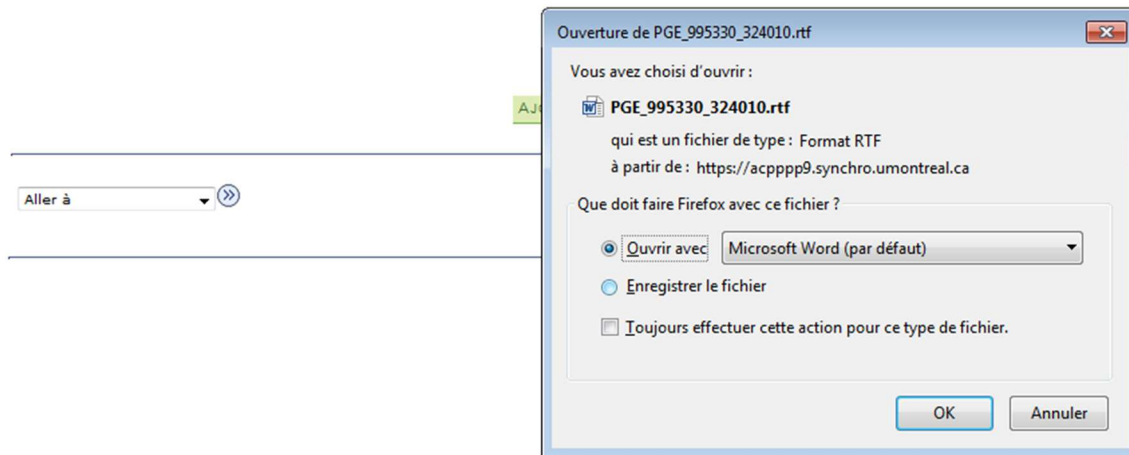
AJ

Aller à

Ouverture de PGE_995330_324010.rtf

Vous avez choisi d'ouvrir :

PGE_995330_324010.rtf

qui est un fichier de type : Format RTF

à partir de : https://acpppp9.synchro.umontreal.ca

Que doit faire Firefox avec ce fichier ?

Ouvrir avec Microsoft Word (par défaut)

Enregistrer le fichier

Toujours effectuer cette action pour ce type de fichier.

OK Annuler